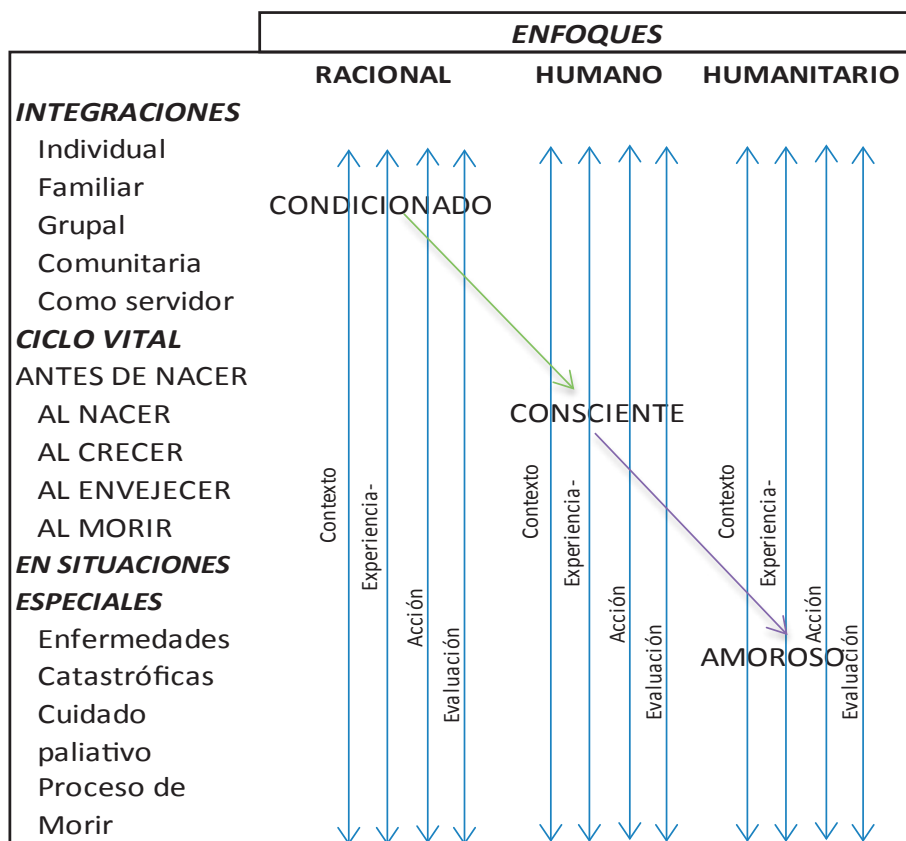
ENFOQUES

RACIONAL HUMANO HUMANITARIO

INTEGRACIONES
Individual
Familiar
Grupal
Comunitaria
Como servidor
CICLO VITAL
ANTES DE NACER
AL NACER
AL CRECER
AL ENVEJECER
AL MORIR
EN SITUACIONES ESPECIALES
Enfermedades
Catastróficas
Cuidado paliativo
Proceso de Morir

CONDICIONADO

CONSCIENTE

AMOROSO

Contexto
Experiencia-
Acción
Evaluación

Contexto
Experiencia-
Acción
Evaluación

Contexto
Experiencia-
Acción
Evaluación